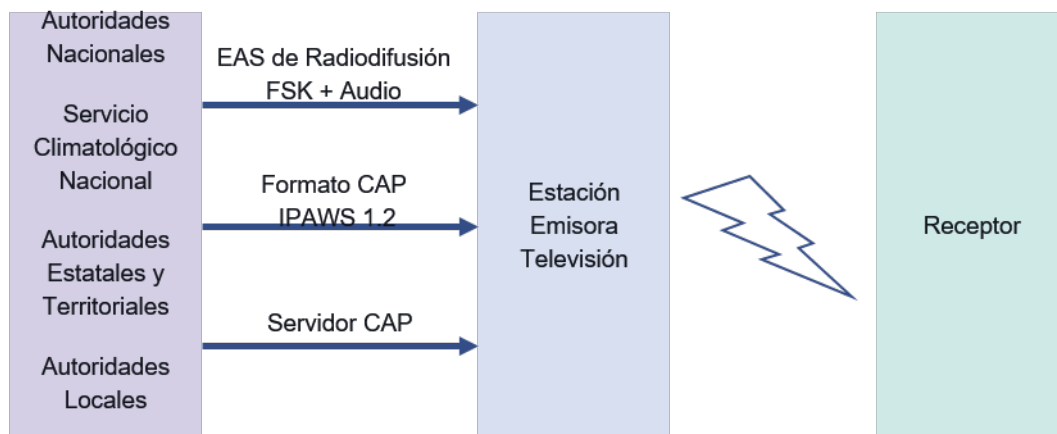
Autoridades Nacionales

Servicio Climatológico Nacional

Autoridades Estatales y Territoriales

Autoridades Locales

EAS de Radiodifusión FSK + Audio

Formato CAP IPAWS 1.2

Servidor CAP

Estación Emisora Televisión

Receptor